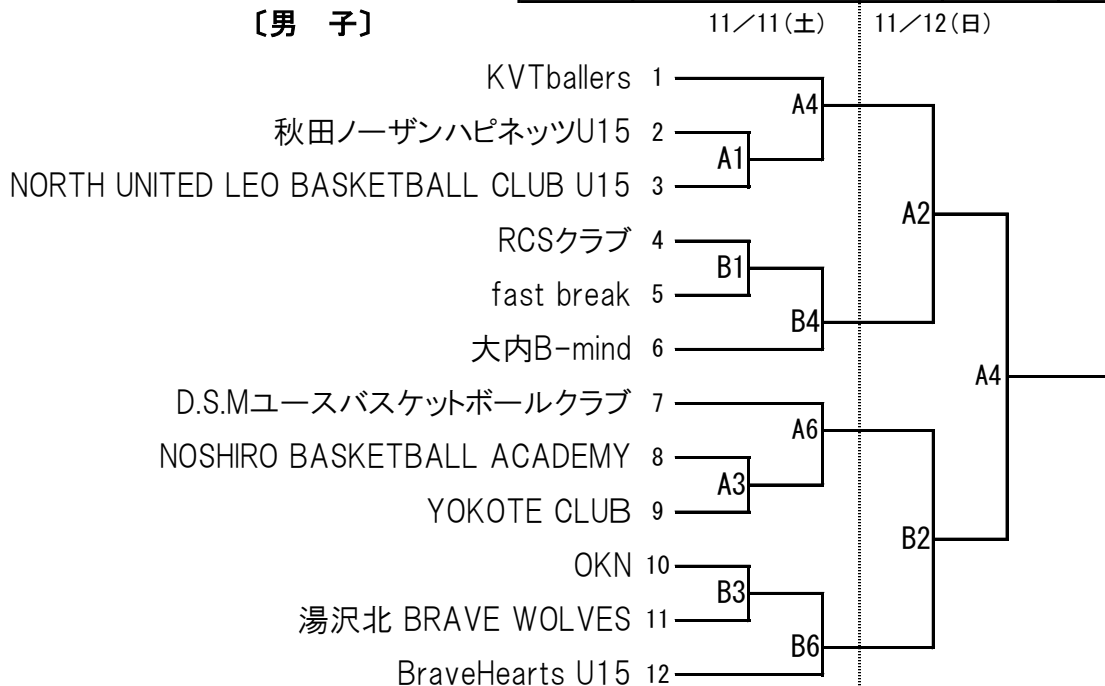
〔男　子〕

11／11(土)　11／12(日)

KVTballers 1
秋田ノーザンハピネッツU15 2
NORTH UNITED LEO BASKETBALL CLUB U15 3
RCSクラブ 4
fast break 5
大内B-mind 6
D.S.Mユースバスケットボールクラブ 7
NOSHIRO BASKETBALL ACADEMY 8
YOKOTE CLUB 9
OKN 10
湯沢北 BRAVE WOLVES 11
BraveHearts U15 12

A4
A1
B1
B4
A6
A3
B3
B6
A2
B2
A4